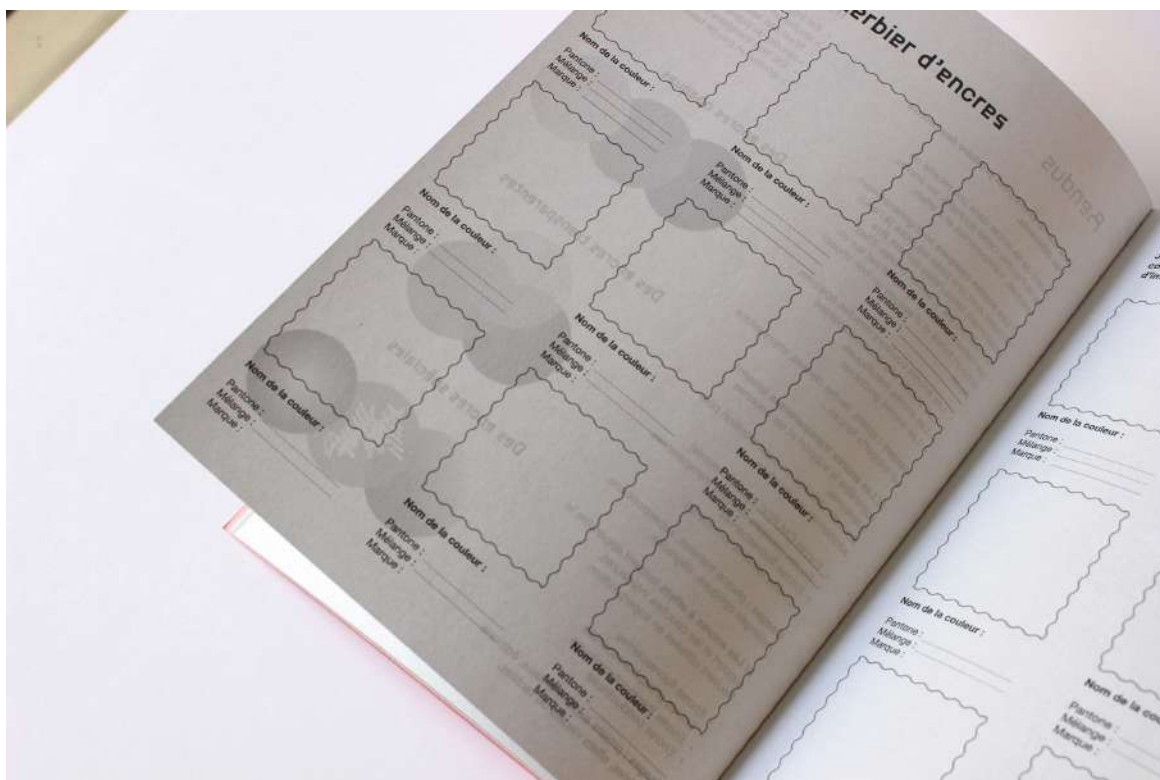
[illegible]erbier d'encres

Nom de la couleur :
Pantone :
Mélange :
Marque :

Nom de la couleur :
Pantone :
Mélange :
Marque :

Nom de la couleur :
Pantone :
Mélange :
Marque :

Nom de la couleur :
Pantone :
Mélange :
Marque :

Nom de la couleur :
Pantone :
Mélange :
Marque :

Nom de la couleur :
Pantone :
Mélange :
Marque :

Nom de la couleur :
Pantone :
Mélange :
Marque :

Nom de la couleur :
Pantone :
Mélange :
Marque :

Nom de la couleur :
Pantone :
Mélange :
Marque :

Nom de la couleur :
Pantone :
Mélange :
Marque :

Nom de la couleur :
Pantone :
Mélange :
Marque :

Nom de la couleur :
Pantone :
Mélange :
Marque :

Nom de la cou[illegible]
Pantone :
Mélange :
Marque :